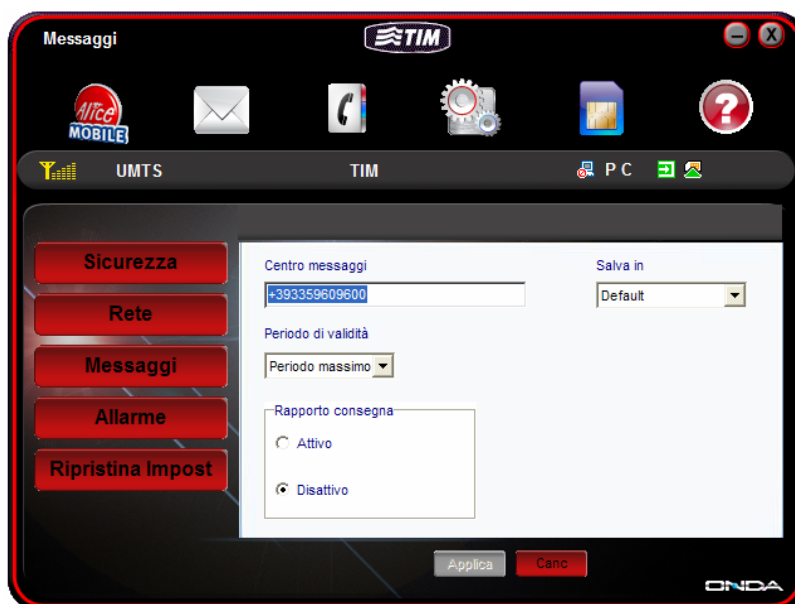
Messaggi

TIM

Alice MOBILE

UMTS

TIM

P C

Sicurezza

Rete

Messaggi

Allarme

Ripristina Impost

Centro messaggi

+393359609600

Salva in

Default

Periodo di validità

Periodo massimo

Rapporto consegna

Attivo

Disattivo

Applica

Canc

ONDA